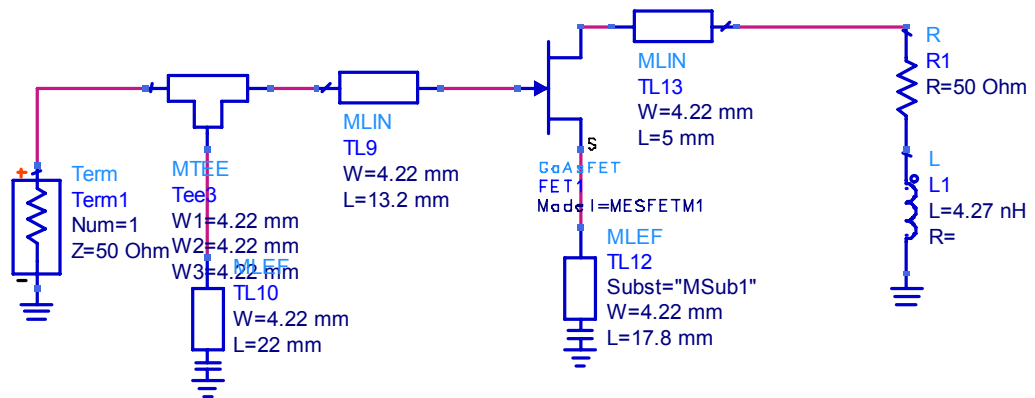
Term
Term1
Num=1
Z=50 Ohm

MTEE
Tee3
W1=4.22 mm
W2=4.22 mm
W3=4.22 mm

MLEF
TL10
W=4.22 mm
L=22 mm

MLIN
TL9
W=4.22 mm
L=13.2 mm

S
GaAsFET
FET1
Model=MESFETM1

MLEF
TL12
Subst="MSub1"
W=4.22 mm
L=17.8 mm

MLIN
TL13
W=4.22 mm
L=5 mm

R
R1
R=50 Ohm

L
L1
L=4.27 nH
R=